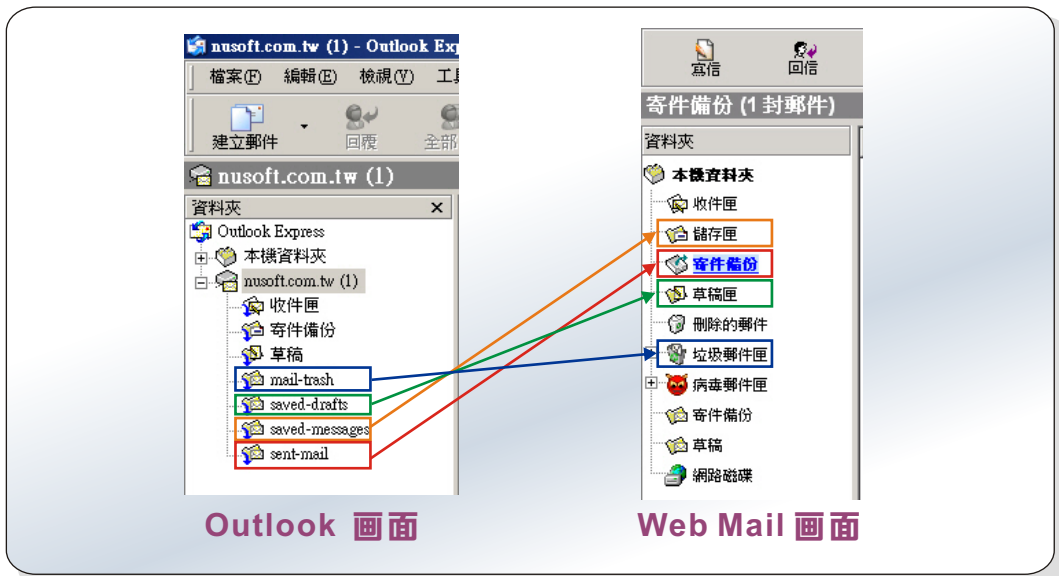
nusoft.com.tw (1) - Outlook Exp

檔案(F) 編輯(E) 檢視(V) 工

建立郵件 回覆 全部

nusoft.com.tw (1)

資料夾 ×

Outlook Express
本機資料夾
nusoft.com.tw (1)
收件匣
寄件備份
草稿
mail-trash
saved-drafts
saved-messages
sent-mail

寫信 回信

寄件備份 (1 封郵件)

資料夾

本機資料夾
收件匣
儲存匣
寄件備份
草稿匣
刪除的郵件
垃圾郵件匣
病毒郵件匣
寄件備份
草稿
網路磁碟

Outlook 畫面

Web Mail 畫面